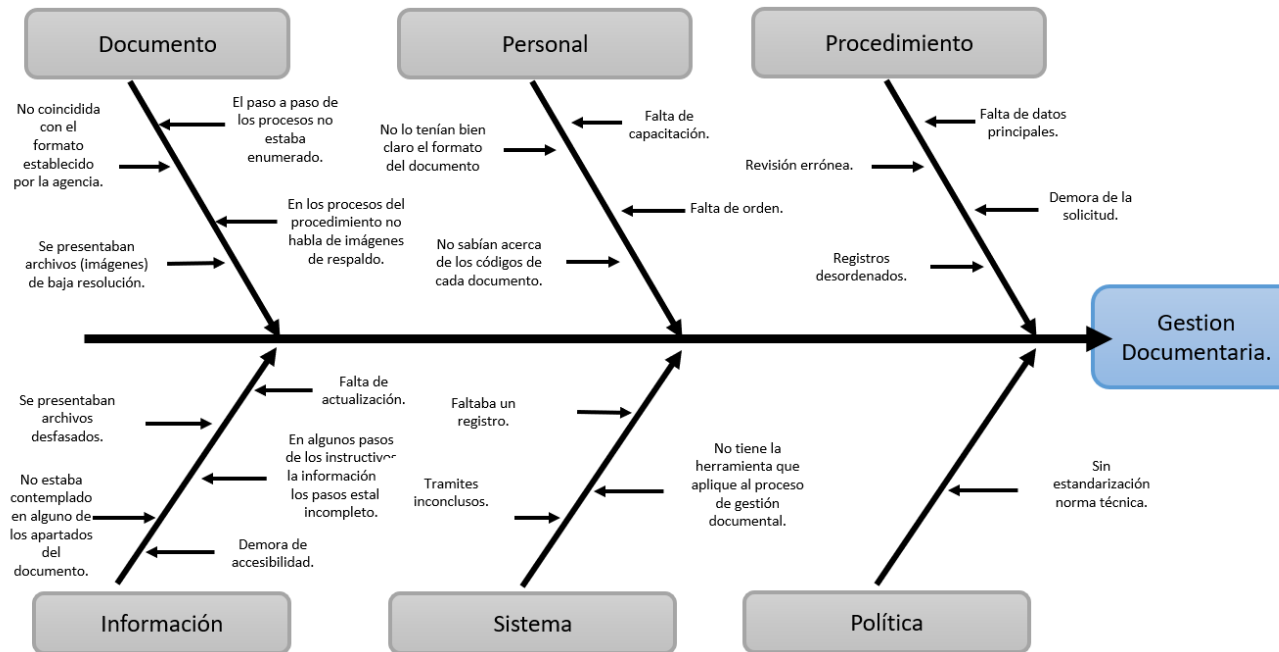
Documento

No coincidida con el formato establecido por la agencia.

El paso a paso de los procesos no estaba enumerado.

En los procesos del procedimiento no habla de imágenes de respaldo.

Se presentaban archivos (imágenes) de baja resolución.

Personal

No lo tenían bien claro el formato del documento

Falta de capacitación.

Falta de orden.

No sabían acerca de los códigos de cada documento.

Procedimiento

Falta de datos principales.

Revisión errónea.

Demora de la solicitud.

Registros desordenados.

Gestion Documentaria.

Se presentaban archivos desfasados.

Falta de actualización.

En algunos pasos de los instructivos la información los pasos estal incompleto.

No estaba contemplado en alguno de los apartados del documento.

Demora de accesibilidad.

Información

Faltaba un registro.

Tramites inconclusos.

No tiene la herramienta que aplique al proceso de gestión documental.

Sistema

Sin estandarización norma técnica.

Política